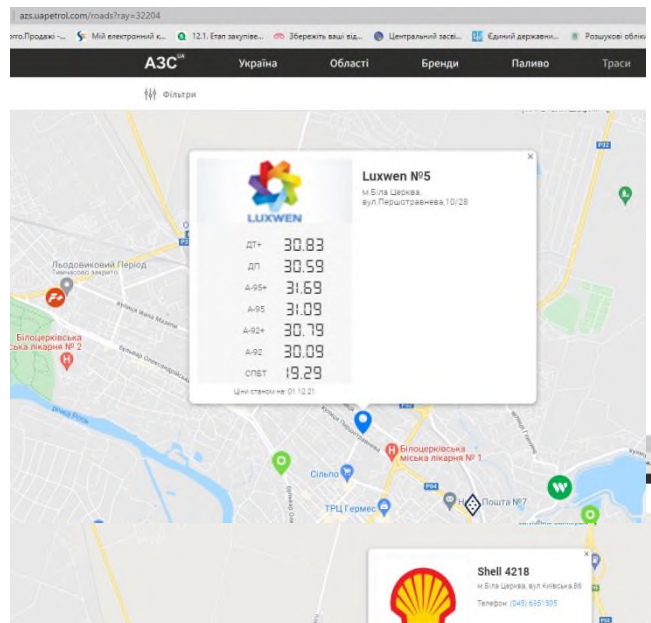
azs.uapetrol.com/roads?ray=32204

отго.Продажі -... Мій електронний к... 12.1. Етап закупіве... Збережіть ваші від... Центральний засві... Єдиний державни... Розшукові облік

АЗС$^{UA}$ Україна Області Бренди Паливо Траси

Фільтри

LUXWEN

Luxwen №5

м.Біла Церква, вул.Першотравнева,10/28

| | |
|---|---|
| ДТ+ | 30.83 |
| ДП | 30.59 |
| A-95+ | 31.69 |
| A-95 | 31.09 |
| A-92+ | 30.79 |
| A-92 | 30.09 |
| СПБТ | 19.29 |

Ціни станом на: 01.12.21

Льодовиковий Період
Тимчасово закрито

Білоцерківська міська лікарня № 2

вулиця Івана Мазепи

бульвар Олександрійський

Білоцерківська міська лікарня № 1

Сільпо

ТРЦ Гермес

Пошта №7

Р32

Р04

Shell 4218

м.Біла Церква, вул.Київська,86

Телефон: (045) 635 1305